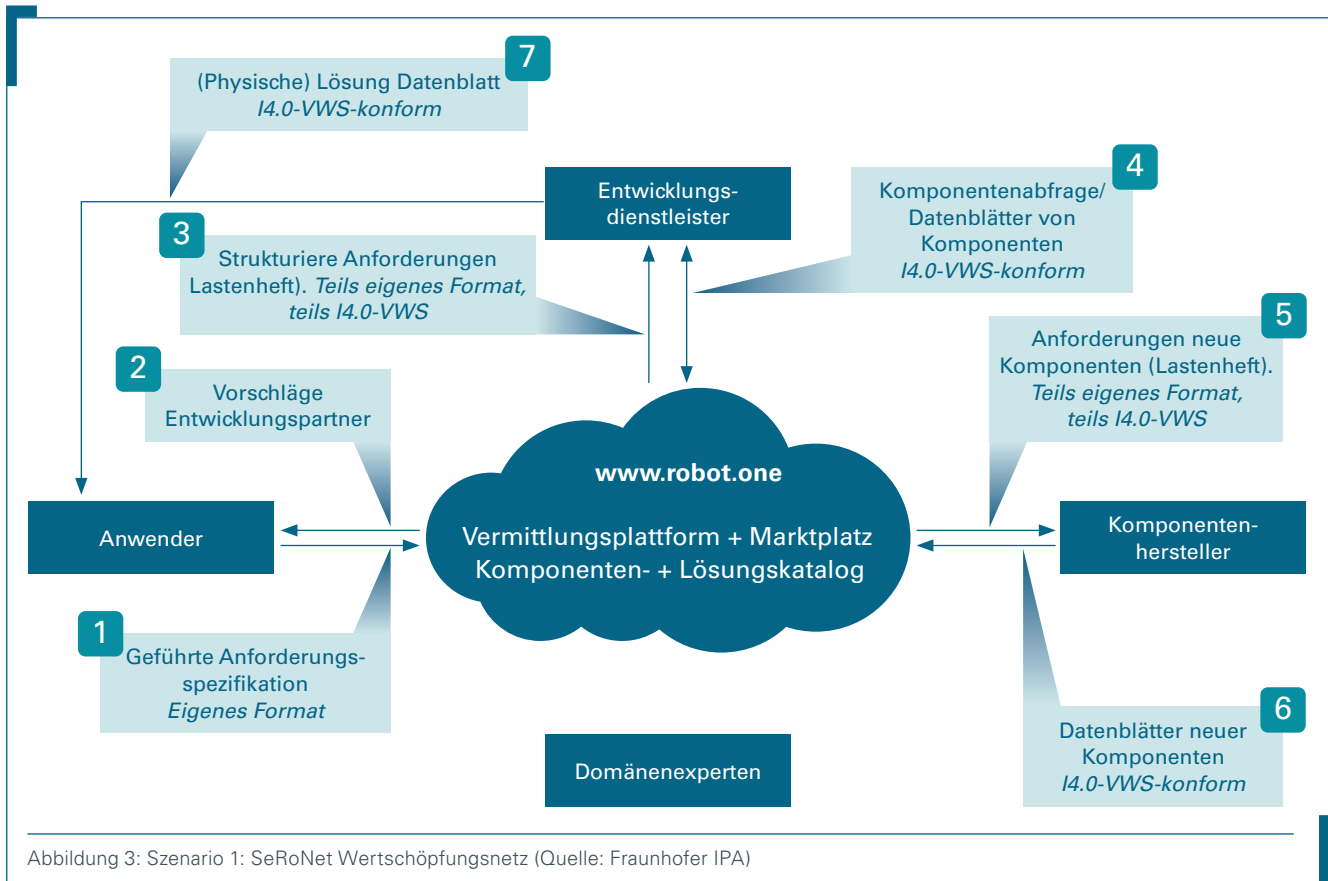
7
(Physische) Lösung Datenblatt
*I4.0-VWS-konform*

Entwicklungsdienstleister

4
Komponentenabfrage/ Datenblätter von Komponenten
*I4.0-VWS-konform*

3
Strukturiere Anforderungen Lastenheft). *Teils eigenes Format, teils I4.0-VWS*

5
Anforderungen neue Komponenten (Lastenheft). *Teils eigenes Format, teils I4.0-VWS*

2
Vorschläge Entwicklungspartner

www.robot.one

Vermittlungsplattform + Marktplatz
Komponenten- + Lösungskatalog

Anwender

Komponentenhersteller

1
Geführte Anforderungsspezifikation
*Eigenes Format*

6
Datenblätter neuer Komponenten
*I4.0-VWS-konform*

Domänenexperten

Abbildung 3: Szenario 1: SeRoNet Wertschöpfungsnetz (Quelle: Fraunhofer IPA)